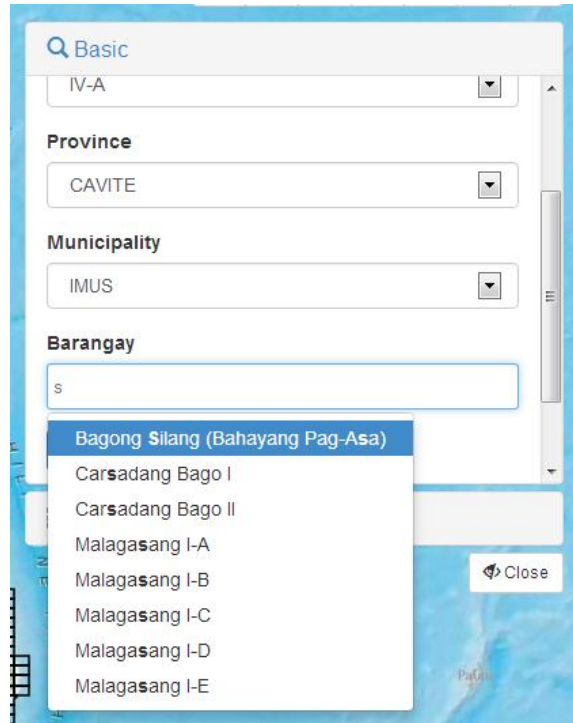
Basic

IV-A

Province

CAVITE

Municipality

IMUS

Barangay

s

Bagong Silang (Bahayang Pag-Asa)
Carsadang Bago I
Carsadang Bago II
Malagasang I-A
Malagasang I-B
Malagasang I-C
Malagasang I-D
Malagasang I-E

Close